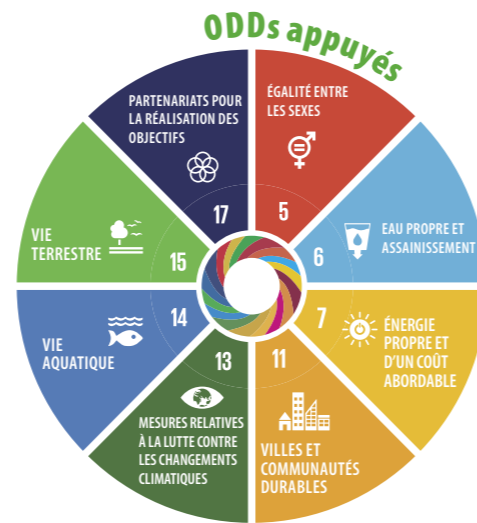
ODDs appuyés

PARTENARIATS POUR LA RÉALISATION DES OBJECTIFS
17

ÉGALITÉ ENTRE LES SEXES
5

EAU PROPRE ET ASSAINISSEMENT
6

ÉNERGIE PROPRE ET D'UN COÛT ABORDABLE
7

VILLES ET COMMUNAUTÉS DURABLES
11

MESURES RELATIVES À LA LUTTE CONTRE LES CHANGEMENTS CLIMATIQUES
13

VIE AQUATIQUE
14

VIE TERRESTRE
15